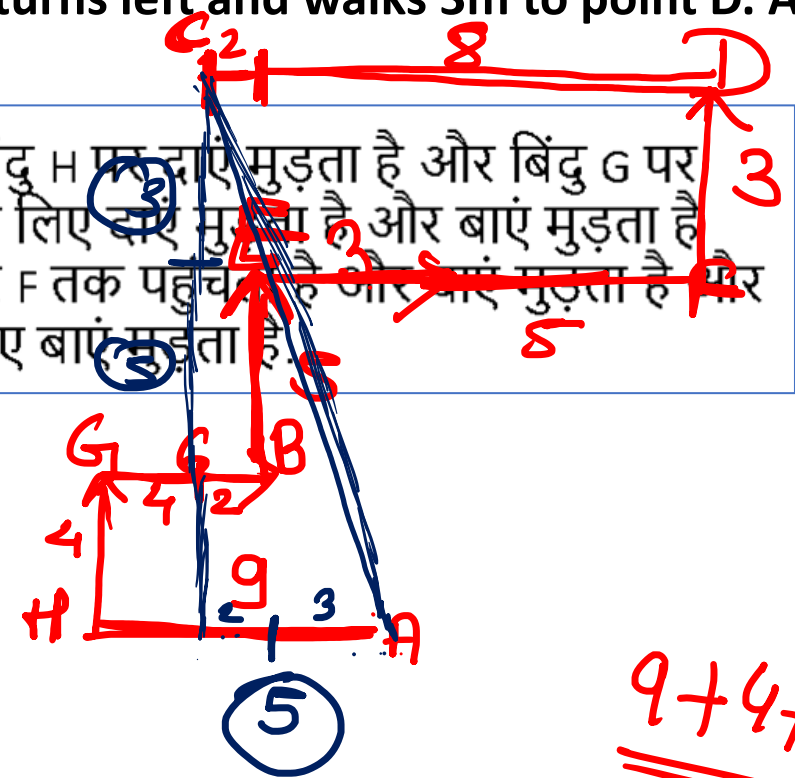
turns left and walks 3m to point D. A

C 2 8 D

दु H पर दाएं मुड़ता है और बिंदु G पर
लिए दाएं मुड़ता है और बाएं मुड़ता है
F तक पहुंचता है और बाएं मुड़ता है और
ए बाएं मुड़ता है।

3
3
E 3 F
8
3
5
G 6 B
4 2
4
9
H 2 3 A
5

9+4